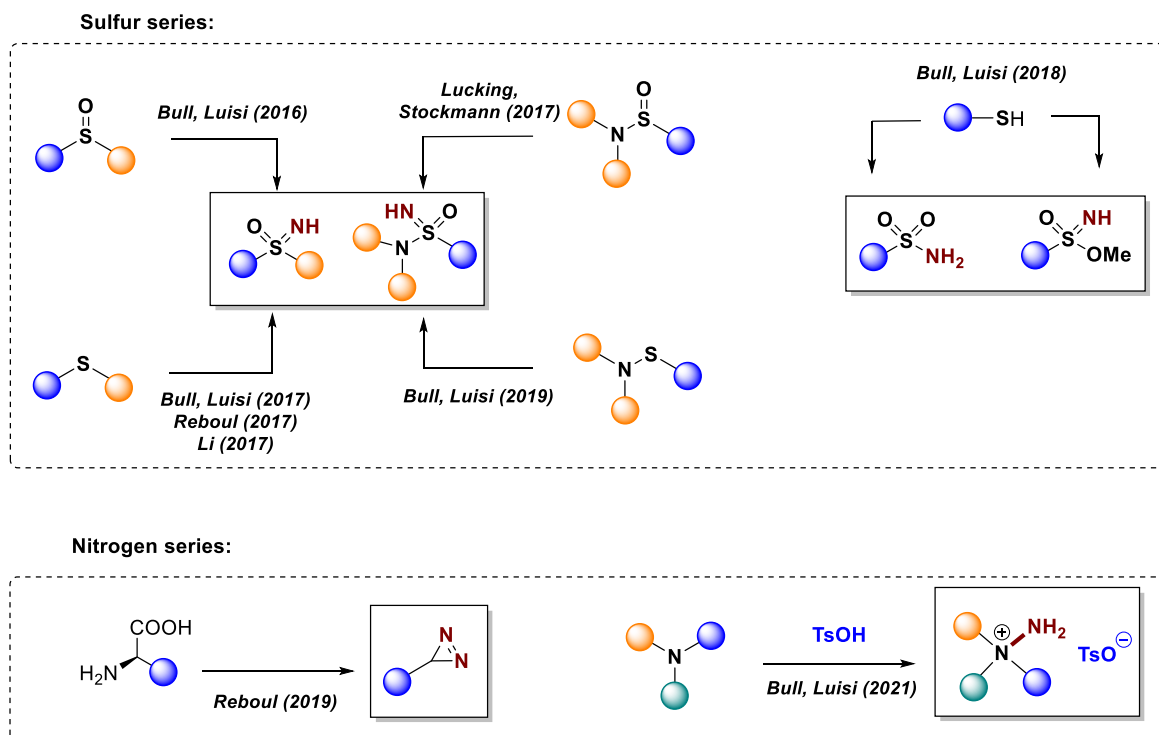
Sulfur series:

Bull, Luisi (2016)

Lucking, Stockmann (2017)

Bull, Luisi (2018)

S
O

N
S
O

SH

O
S
NH

HN
S
O
N

O
S
O
$NH_2$

O
S
NH
OMe

S

N
S

Bull, Luisi (2017)
Reboul (2017)
Li (2017)

Bull, Luisi (2019)

Nitrogen series:

COOH
$H_2N$

N
N

Reboul (2019)

N

TsOH

Bull, Luisi (2021)

$\oplus$
N
$NH_2$
$TsO^{\ominus}$